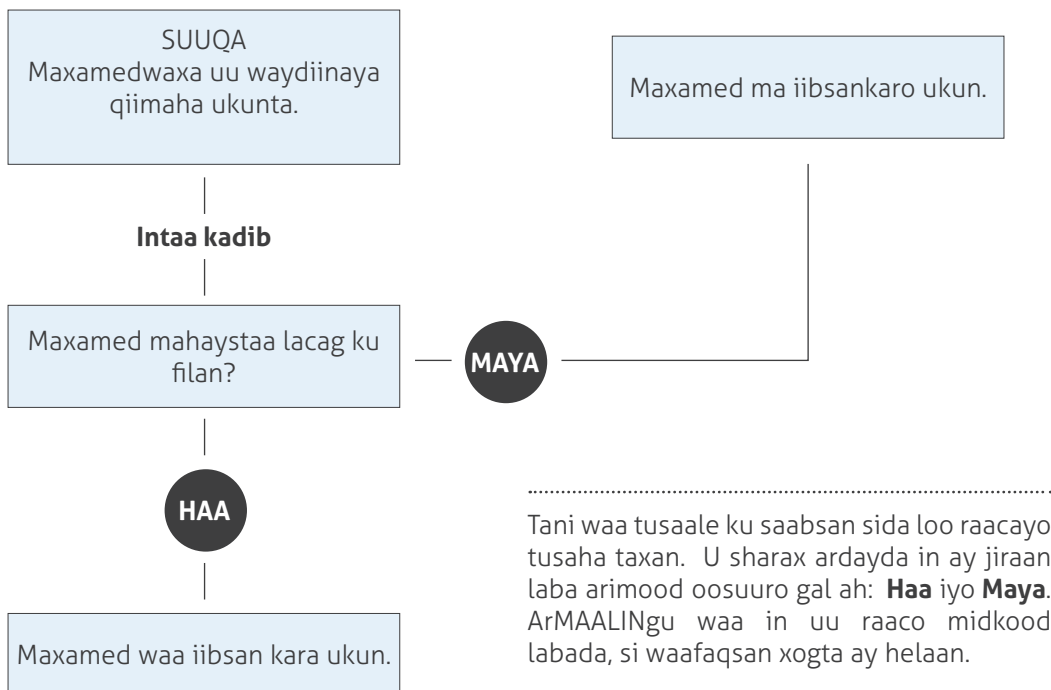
SUUQA
Maxamedwaxa uu waydiinaya qiimaha ukunta.

Maxamed ma iibsankaro ukun.

Intaa kadib

Maxamed mahaystaa lacag ku filan?

MAYA

HAA

Maxamed waa iibsan kara ukun.

Tani waa tusaale ku saabsan sida loo raacayo tusaha taxan. U sharax ardayda in ay jiraan laba arimood oosuuro gal ah: **Haa** iyo **Maya**. ArMAALINgu waa in uu raaco midkood labada, si waafaqsan xogta ay helaan.